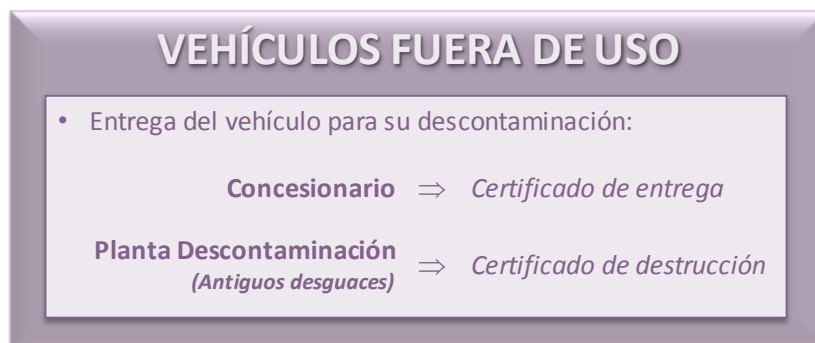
VEHÍCULOS FUERA DE USO

• Entrega del vehículo para su descontaminación:

Concesionario $\Rightarrow$ Certificado de entrega

Planta Descontaminación (Antiguos desguaces) $\Rightarrow$ Certificado de destrucción